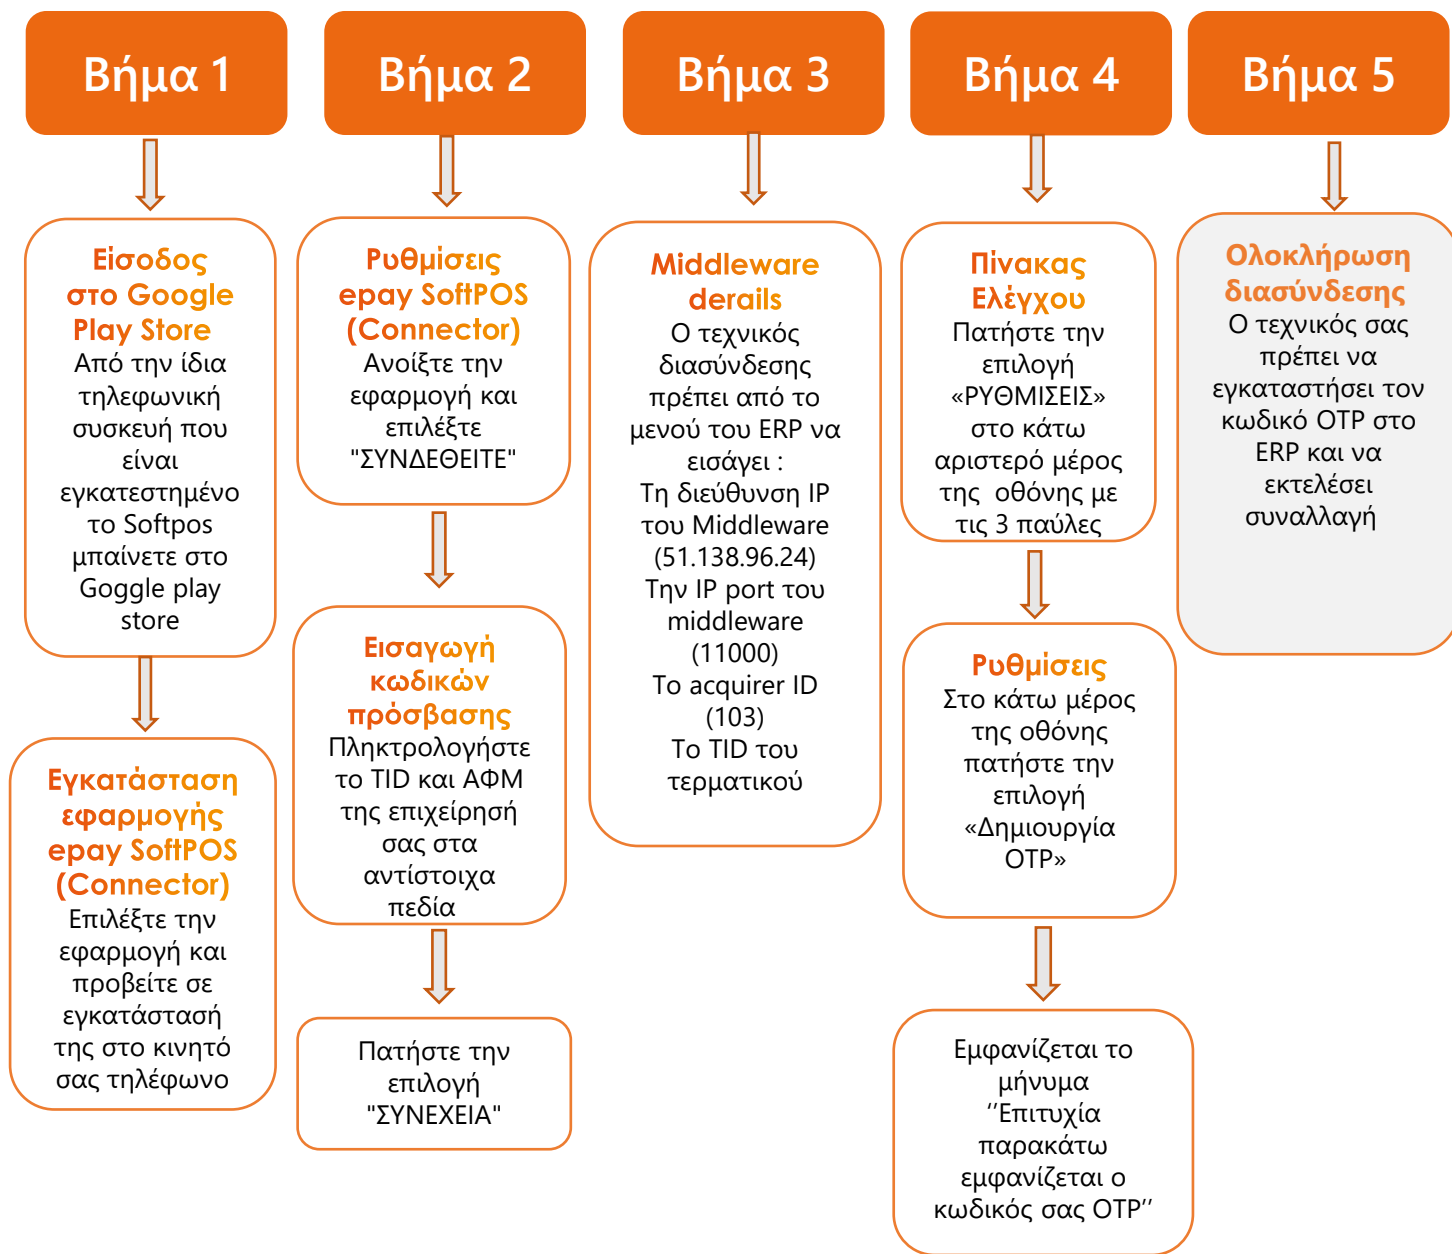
Βήμα 1

Εισοδος στο Google Play Store
Από την ίδια τηλεφωνική συσκευή που είναι εγκατεστημένο το Softpos μπαίνετε στο Goggle play store

Εγκατάσταση εφαρμογής epay SoftPOS (Connector)
Επιλέξτε την εφαρμογή και προβείτε σε εγκατάστασή της στο κινητό σας τηλέφωνο

Βήμα 2

Ρυθμίσεις epay SoftPOS (Connector)
Ανοίξτε την εφαρμογή και επιλέξτε "ΣΥΝΔΕΘΕΙΤΕ"

Εισαγωγή κωδικών πρόσβασης
Πληκτρολογήστε το TID και ΑΦΜ της επιχείρησή σας στα αντίστοιχα πεδία

Πατήστε την επιλογή "ΣΥΝΕΧΕΙΑ"

Βήμα 3

Middleware derails
Ο τεχνικός διασύνδεσης πρέπει από το μενού του ERP να εισάγει :
Τη διεύθυνση IP του Middleware (51.138.96.24)
Την IP port του middleware (11000)
To acquirer ID (103)
To TID του τερματικού

Βήμα 4

Πίνακας Ελέγχου
Πατήστε την επιλογή «ΡΥΘΜΙΣΕΙΣ» στο κάτω αριστερό μέρος της οθόνης με τις 3 παύλες

Ρυθμίσεις
Στο κάτω μέρος της οθόνης πατήστε την επιλογή «Δημιουργία OTP»

Εμφανίζεται το μήνυμα ‘’Επιτυχία παρακάτω εμφανίζεται ο κωδικός σας OTP’’

Βήμα 5

Ολοκλήρωση διασύνδεσης
Ο τεχνικός σας πρέπει να εγκαταστήσει τον κωδικό OTP στο ERP και να εκτελέσει συναλλαγή